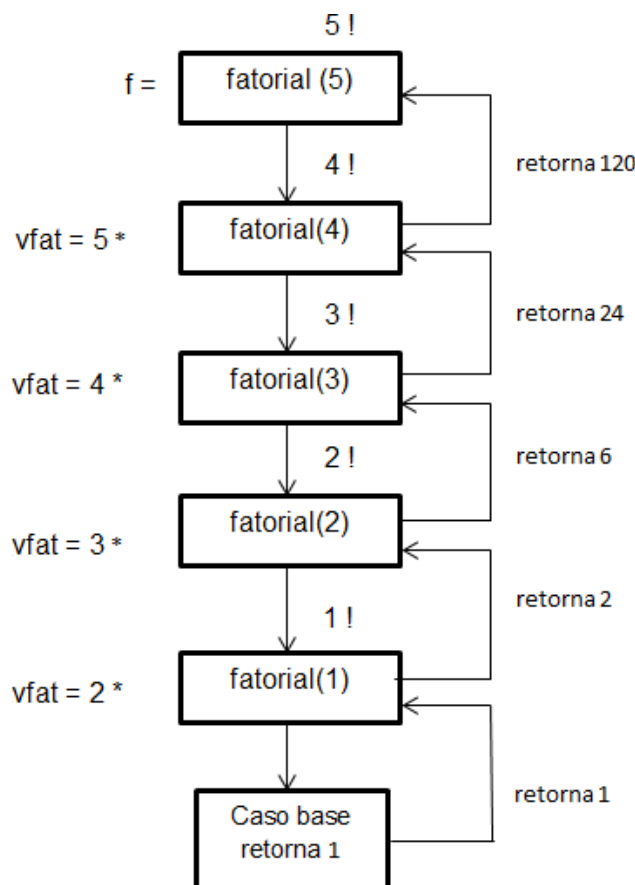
5 !

f = fatorial (5)

retorna 120

4 !

vfat = 5 * fatorial(4)

retorna 24

3 !

vfat = 4 * fatorial(3)

retorna 6

2 !

vfat = 3 * fatorial(2)

retorna 2

1 !

vfat = 2 * fatorial(1)

retorna 1

Caso base retorna 1